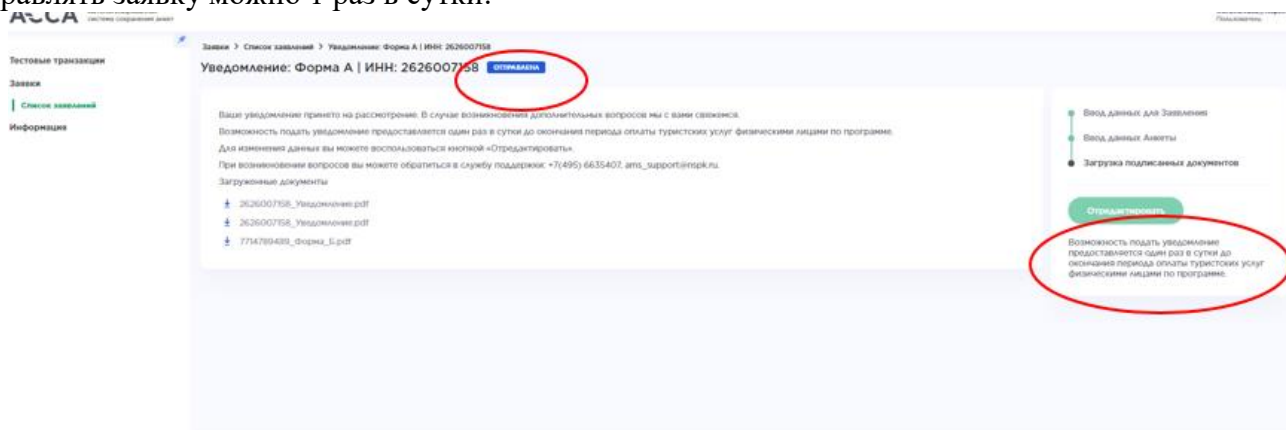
равлять заявку можно 1 раз в сутки.

АССА система сохранения анкет

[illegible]
Пользователь

Тестовые транзакции
Заявки
Список заявлений
Информация

Заявки > Список заявлений > Уведомление: Форма А | ИНН: 2626007158

Уведомление: Форма А | ИНН: 2626007158 ОТПРАВЛЕНА

Ваше уведомление принято на рассмотрение. В случае возникновения дополнительных вопросов мы с вами свяжемся.
Возможность подать уведомление предоставляется один раз в сутки до окончания периода оплаты туристских услуг физическими лицами по программе.
Для изменения данных вы можете воспользоваться кнопкой «Отредактировать».
При возникновении вопросов вы можете обратиться в службу поддержки: +7(495) 6635407, ams_support@nspk.ru
Загруженные документы

2626007158_Уведомление.pdf
2626007158_Уведомление.pdf
7714789489_Форма_Б.pdf

Ввод данных для Заявления
Ввод данных Анкеты
Загрузка подписанных документов

Отредактировать

Возможность подать уведомление предоставляется один раз в сутки до окончания периода оплаты туристских услуг физическими лицами по программе.